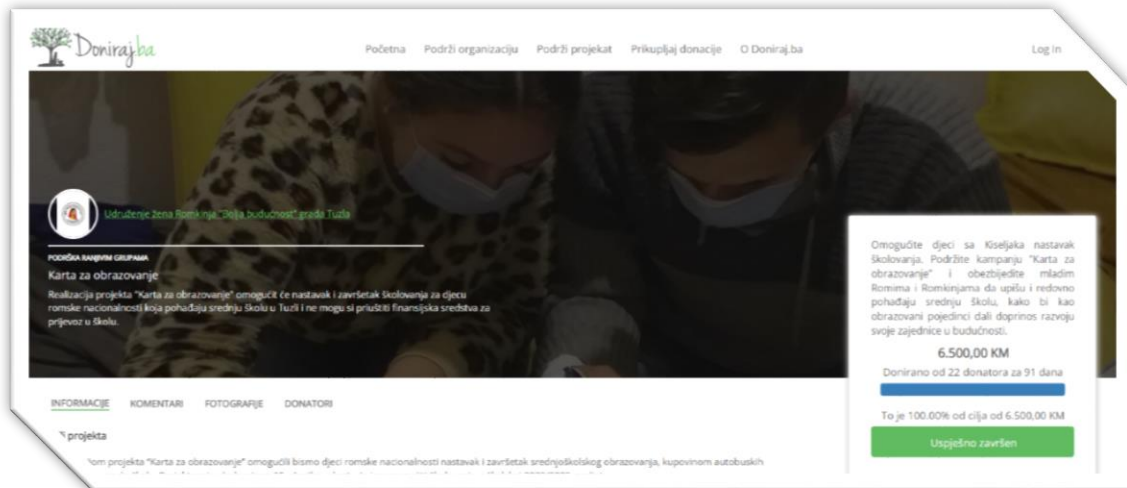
Doniraj.ba

Početna Podrži organizaciju Podrži projekat Prikupljaj donacije O Doniraj.ba Log In

Udruženje žena Romkinja "Bolja budućnost" grada Tuzla

PODRŠKA RANJIVIM GRUPAMA

Karta za obrazovanje

Realizacija projekta "Karta za obrazovanje" omogućit će nastavak i završetak školovanja za djecu romske nacionalnosti koja pohađaju srednju školu u Tuzli i ne mogu si priuštiti finansijska sredstva za prijevoz u školu.

Omogućite djeci sa Kiseljaka nastavak školovanja. Podržite kampanju "Karta za obrazovanje" i obezbijedite mladim Romima i Romkinjama da upišu i redovno pohađaju srednju školu, kako bi kao obrazovani pojedinci dali doprinos razvoju svoje zajednice u budućnosti.

6.500,00 KM

Donirano od 22 donatora za 91 dana

To je 100.00% od cilja od 6.500,00 KM

Uspješno završen

INFORMACIJE KOMENTARI FOTOGRAFIJE DONATORI

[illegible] projekta

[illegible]om projekta "Karta za obrazovanje" omogućili bismo djeci romske nacionalnosti nastavak i završetak srednjoškolskog obrazovanja, kupovinom autobuskih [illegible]